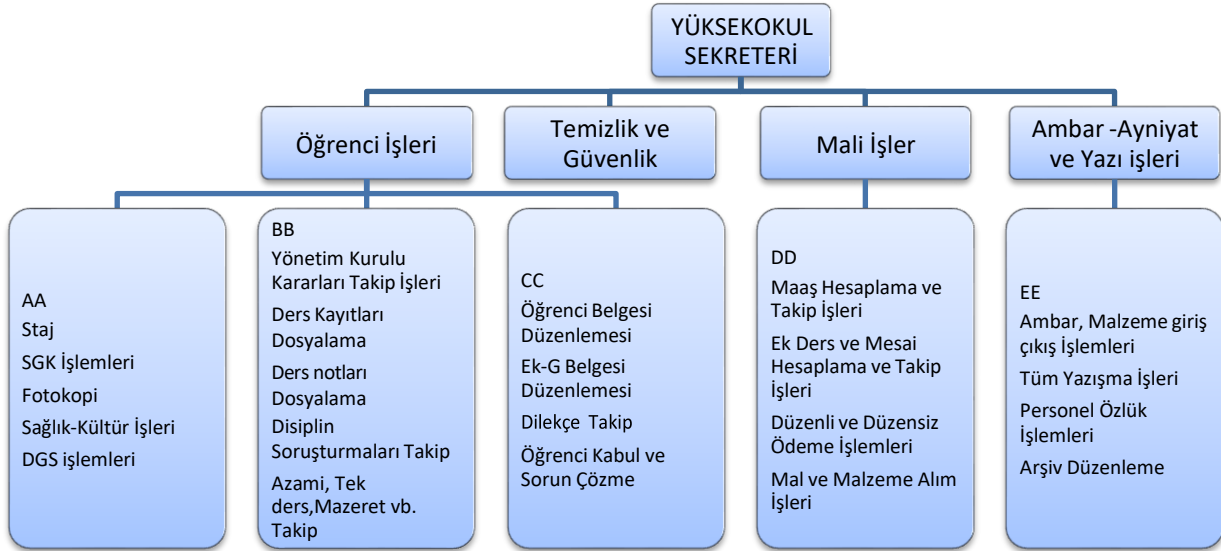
YÜKSEKOKUL SEKRETERİ

Öğrenci İşleri

Temizlik ve Güvenlik

Mali İşler

Ambar -Ayniyat ve Yazı işleri

AA
Staj
SGK İşlemleri
Fotokopi
Sağlık-Kültür İşleri
DGS işlemleri

BB
Yönetim Kurulu Kararları Takip İşleri
Ders Kayıtları Dosyalama
Ders notları Dosyalama
Disiplin Soruşturmaları Takip
Azami, Tek ders,Mazeret vb. Takip

CC
Öğrenci Belgesi Düzenlemesi
Ek-G Belgesi Düzenlemesi
Dilekçe Takip
Öğrenci Kabul ve Sorun Çözme

DD
Maaş Hesaplama ve Takip İşleri
Ek Ders ve Mesai Hesaplama ve Takip İşleri
Düzenli ve Düzensiz Ödeme İşlemleri
Mal ve Malzeme Alım İşleri

EE
Ambar, Malzeme giriş çıkış İşlemleri
Tüm Yazışma İşleri
Personel Özlük İşlemleri
Arşiv Düzenleme